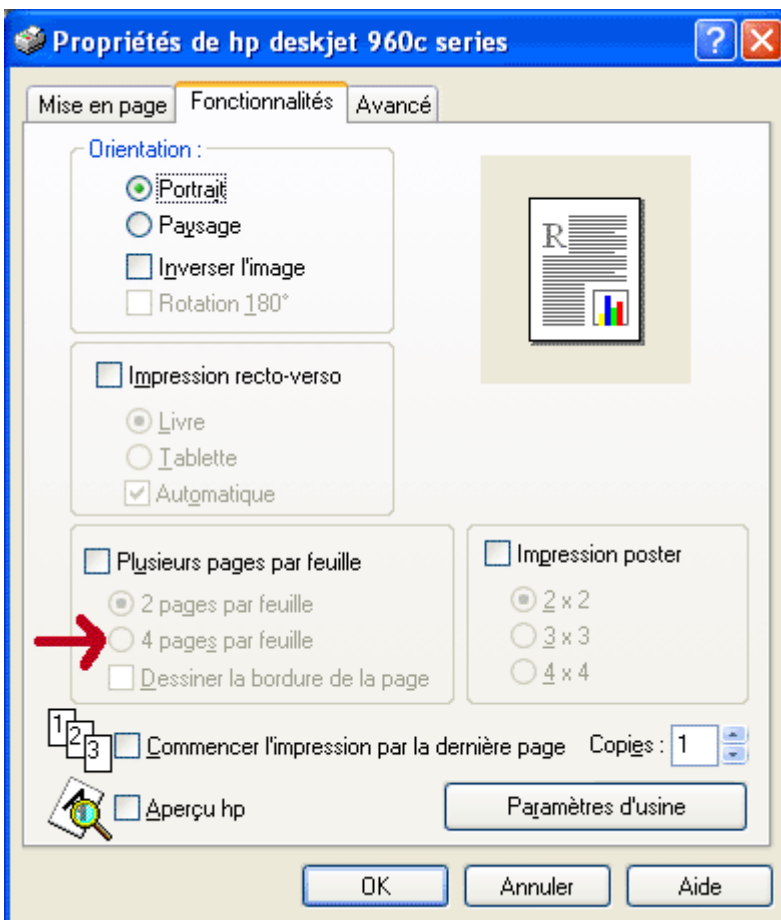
Propriétés de hp deskjet 960c series

Mise en page | Fonctionnalités | Avancé

Orientation :

Portrait

Paysage

Inverser l'image

Rotation 180°

R

Impression recto-verso

Livre

Tablette

Automatique

Plusieurs pages par feuille

2 pages par feuille

4 pages par feuille

Dessiner la bordure de la page

Impression poster

2 x 2

3 x 3

4 x 4

1 2 3

Commencer l'impression par la dernière page

Copies : 1

Aperçu hp

Paramètres d'usine

OK

Annuler

Aide